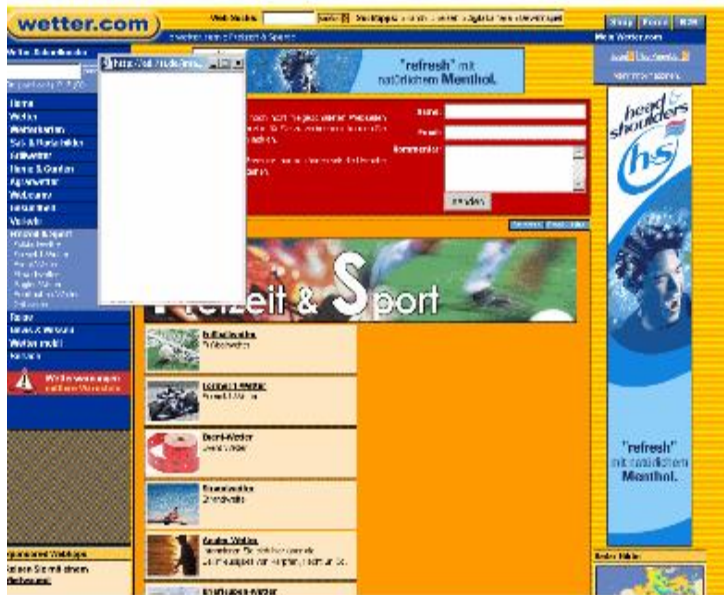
wetter.com

Web-Suche: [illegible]

Shop | Forum | RSS

Mein Wetter.com

"refresh" mit natürlichem Menthol.

http://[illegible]

Home
Wetter
Wetterkarten
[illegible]
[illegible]
Haus & Garten
Agrarwetter
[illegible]
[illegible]
Vorhersage
Freizeit & Sport
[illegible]
Reisen
News & Wissen
Wetter mobil
Kontakt

Name:
Email:
Kommentar:
senden

Freizeit & Sport

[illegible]
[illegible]

Formel 1-Wetter
Formel 1-Wetter

Event-Wetter
Event-Wetter

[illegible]

Angeln-Wetter
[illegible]

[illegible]

Sponsored Weblinks
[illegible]

head & shoulders
h&s

"refresh" mit natürlichem Menthol.

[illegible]